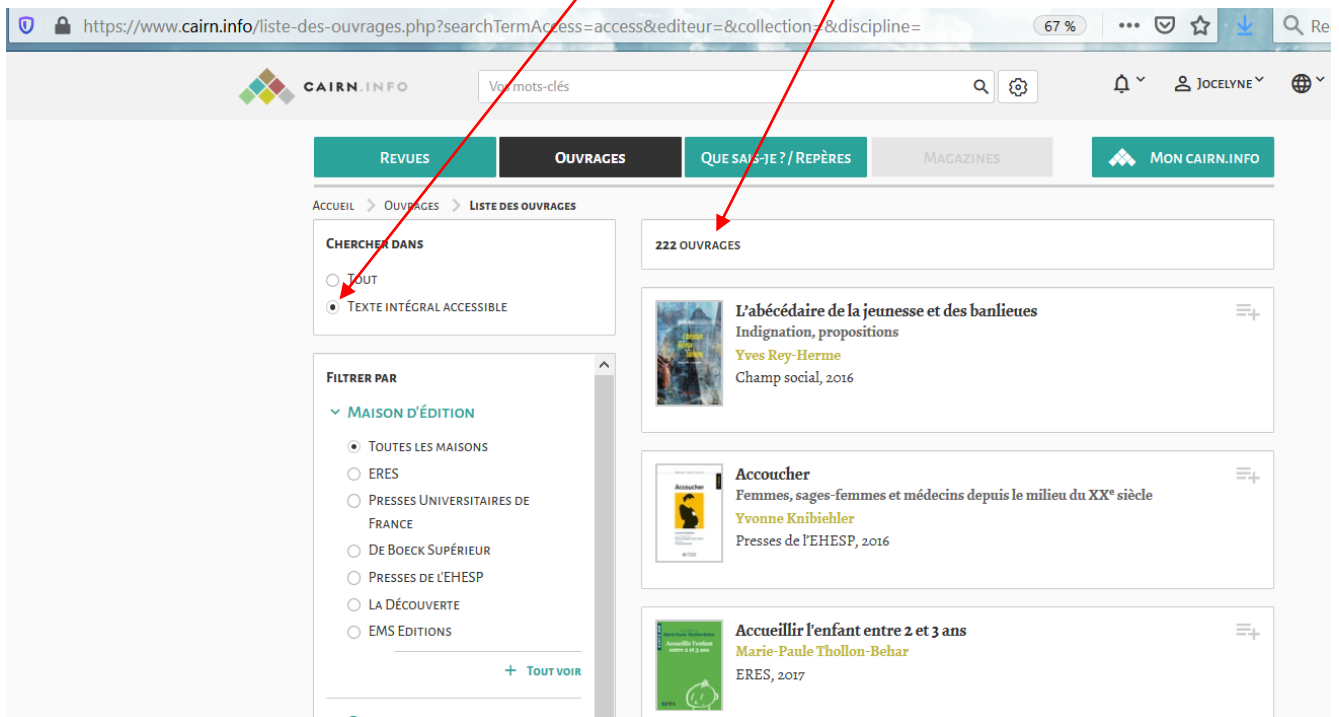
https://www.cairn.info/liste-des-ouvrages.php?searchTermAccess=access&editeur=&collection=&discipline=

67 %

CAIRN.INFO

Vos mots-clés

JOCELYNE

REVUES

OUVRAGES

QUE SAIS-JE ? / REPÈRES

MAGAZINES

MON CAIRN.INFO

ACCUEIL > OUVRAGES > LISTE DES OUVRAGES

CHERCHER DANS

TOUT

TEXTE INTÉGRAL ACCESSIBLE

FILTRER PAR

MAISON D'ÉDITION

TOUTES LES MAISONS

ERES

PRESSES UNIVERSITAIRES DE FRANCE

DE BOECK SUPÉRIEUR

PRESSES DE L'EHESP

LA DÉCOUVERTE

EMS EDITIONS

+ TOUT VOIR

222 OUVRAGES

L'abécédaire de la jeunesse et des banlieues
Indignation, propositions
Yves Rey-Herme
Champ social, 2016

Accoucher
Femmes, sages-femmes et médecins depuis le milieu du XX$^e$ siècle
Yvonne Knibiehler
Presses de l'EHESP, 2016

Accueillir l'enfant entre 2 et 3 ans
Marie-Paule Thollon-Behar
ERES, 2017